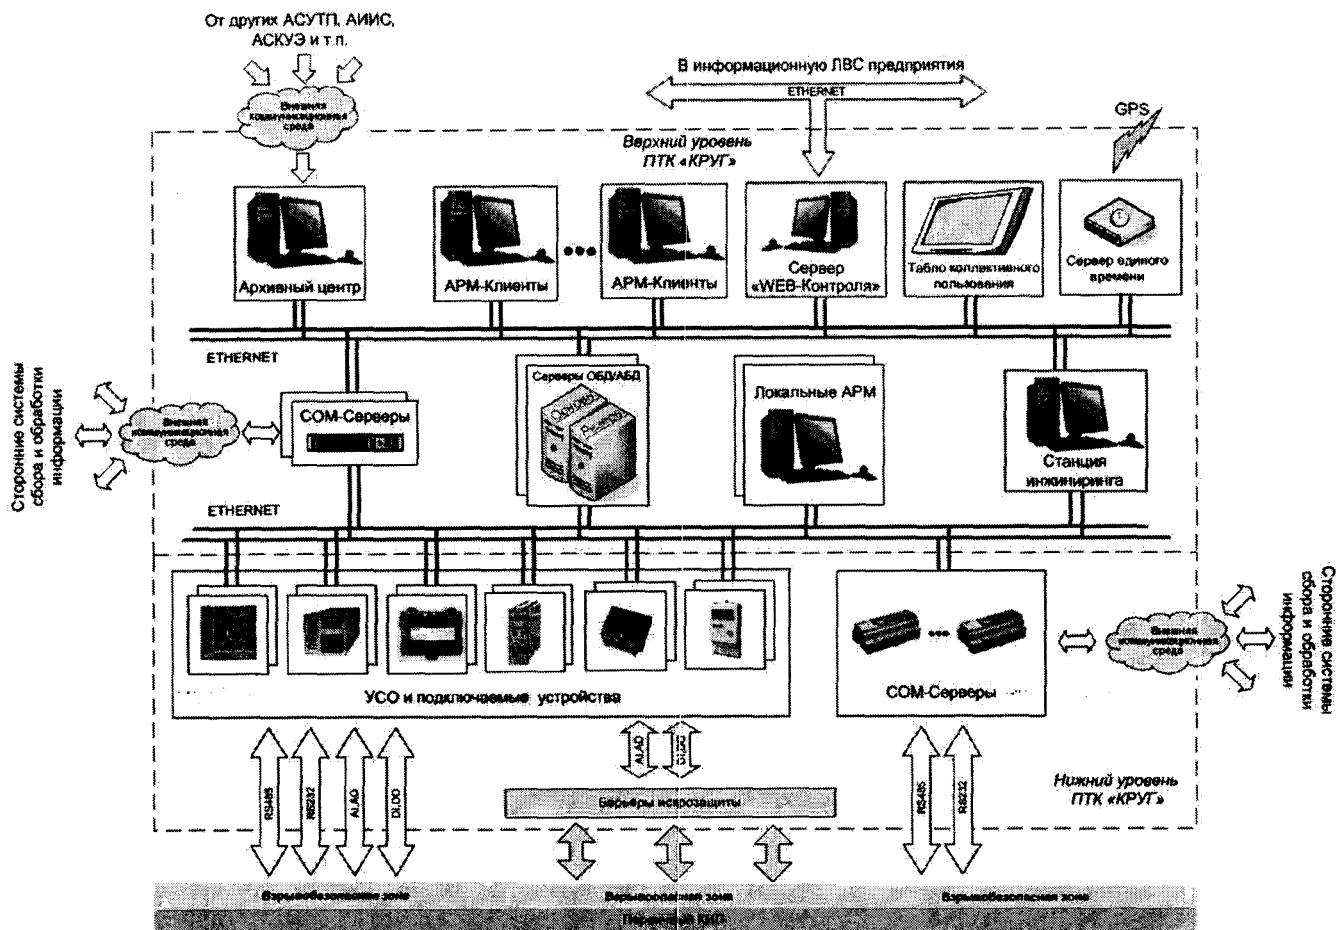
От других АСУТП, АИИС, АСКУЭ и т.п.

Внешняя коммуникационная среда

В информационную ЛВС предприятия

ETHERNET

GPS

Верхний уровень ПТК «КРУГ»

Архивный центр

АРМ-Клиенты

АРМ-Клиенты

Сервер «WEB-Контроля»

Табло коллективного пользования

Сервер единого времени

ETHERNET

Сторонние системы сбора и обработки информации

Внешняя коммуникационная среда

COM-Серверы

Серверы ОБД/АБД

Основ

Резерв

Локальные АРМ

Станция инжиниринга

ETHERNET

УСО и подключаемые устройства

COM-Серверы

Внешняя коммуникационная среда

Сторонние системы сбора и обработки информации

RS485

RS232

AI,AO

DI,DO

AI,AO

DI,DO

Барьеры искрозащиты

RS485

RS232

Нижний уровень ПТК «КРУГ»

Взрывобезопасная зона

Взрывоопасная зона

Взрывобезопасная зона

Первичные КИП